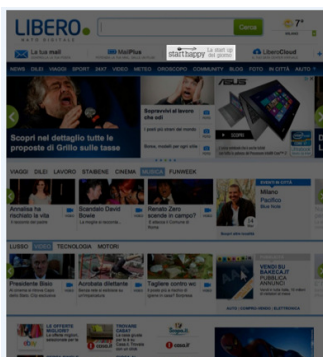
LIBERO
Cerca
7°
La tua mail
MailPlus
startuppy
LiberoCloud
NEWS DILEI VIAGGI SPORT ART VIDEO METEO OROSCOPO COMMUNITY BLOG FOTO IN CITTÀ AUTO
Sopravvivi al lavoro che sai
ASUS
Scopri nel dettaglio tutte le proposte di Grillo sulle tasse
VIAGGI DILEI LAVORO STARBENE CINEMA MUSICA FUNWEEK
Annalisa ha rischiato la vita
Scandalo David Bowie
Renato Zero scende in campo?
Milano
Pacifico
LUSSO VIDEO TECNOLOGIA MOTORI
Presidente Bisio
Acrobata dilettante
Tagliare contro wo
VENDI SU BAKECA.IT
LE OFFERTE
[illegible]